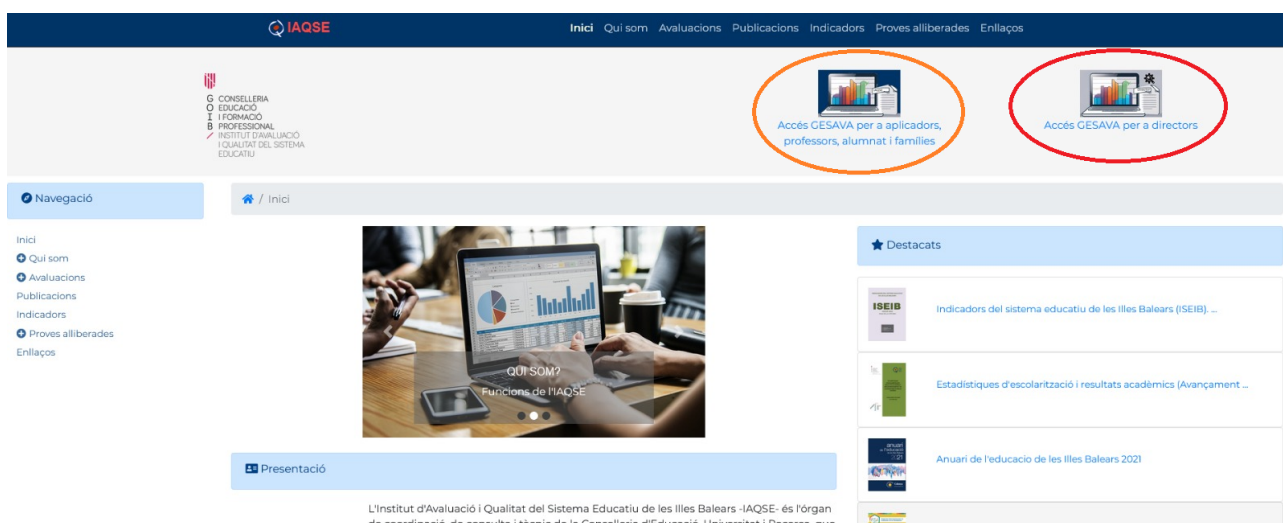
IAQSE

Inici Qui som Avaluacions Publicacions Indicadors Proves alliberades Enllaços

G CONSELLERIA
O EDUCACIÓ
I I FORMACIÓ
B PROFESSIONAL
/ INSTITUT D'AVALUACIÓ I QUALITAT DEL SISTEMA EDUCATIU

Accés GESAVA per a aplicadors, professors, alumnat i famílies

Accés GESAVA per a directors

Navegació

Inici
Qui som
Avaluacions
Publicacions
Indicadors
Proves alliberades
Enllaços

/ Inici

QUI SOM?
Funcions de l'IAQSE

Destacats

ISEIB

Indicadors del sistema educatiu de les Illes Balears (ISEIB). ...

Estadístiques d'escolarització i resultats acadèmics (Avançament ...

anuari

Anuari de l'educacio de les Illes Balears 2021

Presentació

L'Institut d'Avaluació i Qualitat del Sistema Educatiu de les Illes Balears -IAQSE- és l'òrgan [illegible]